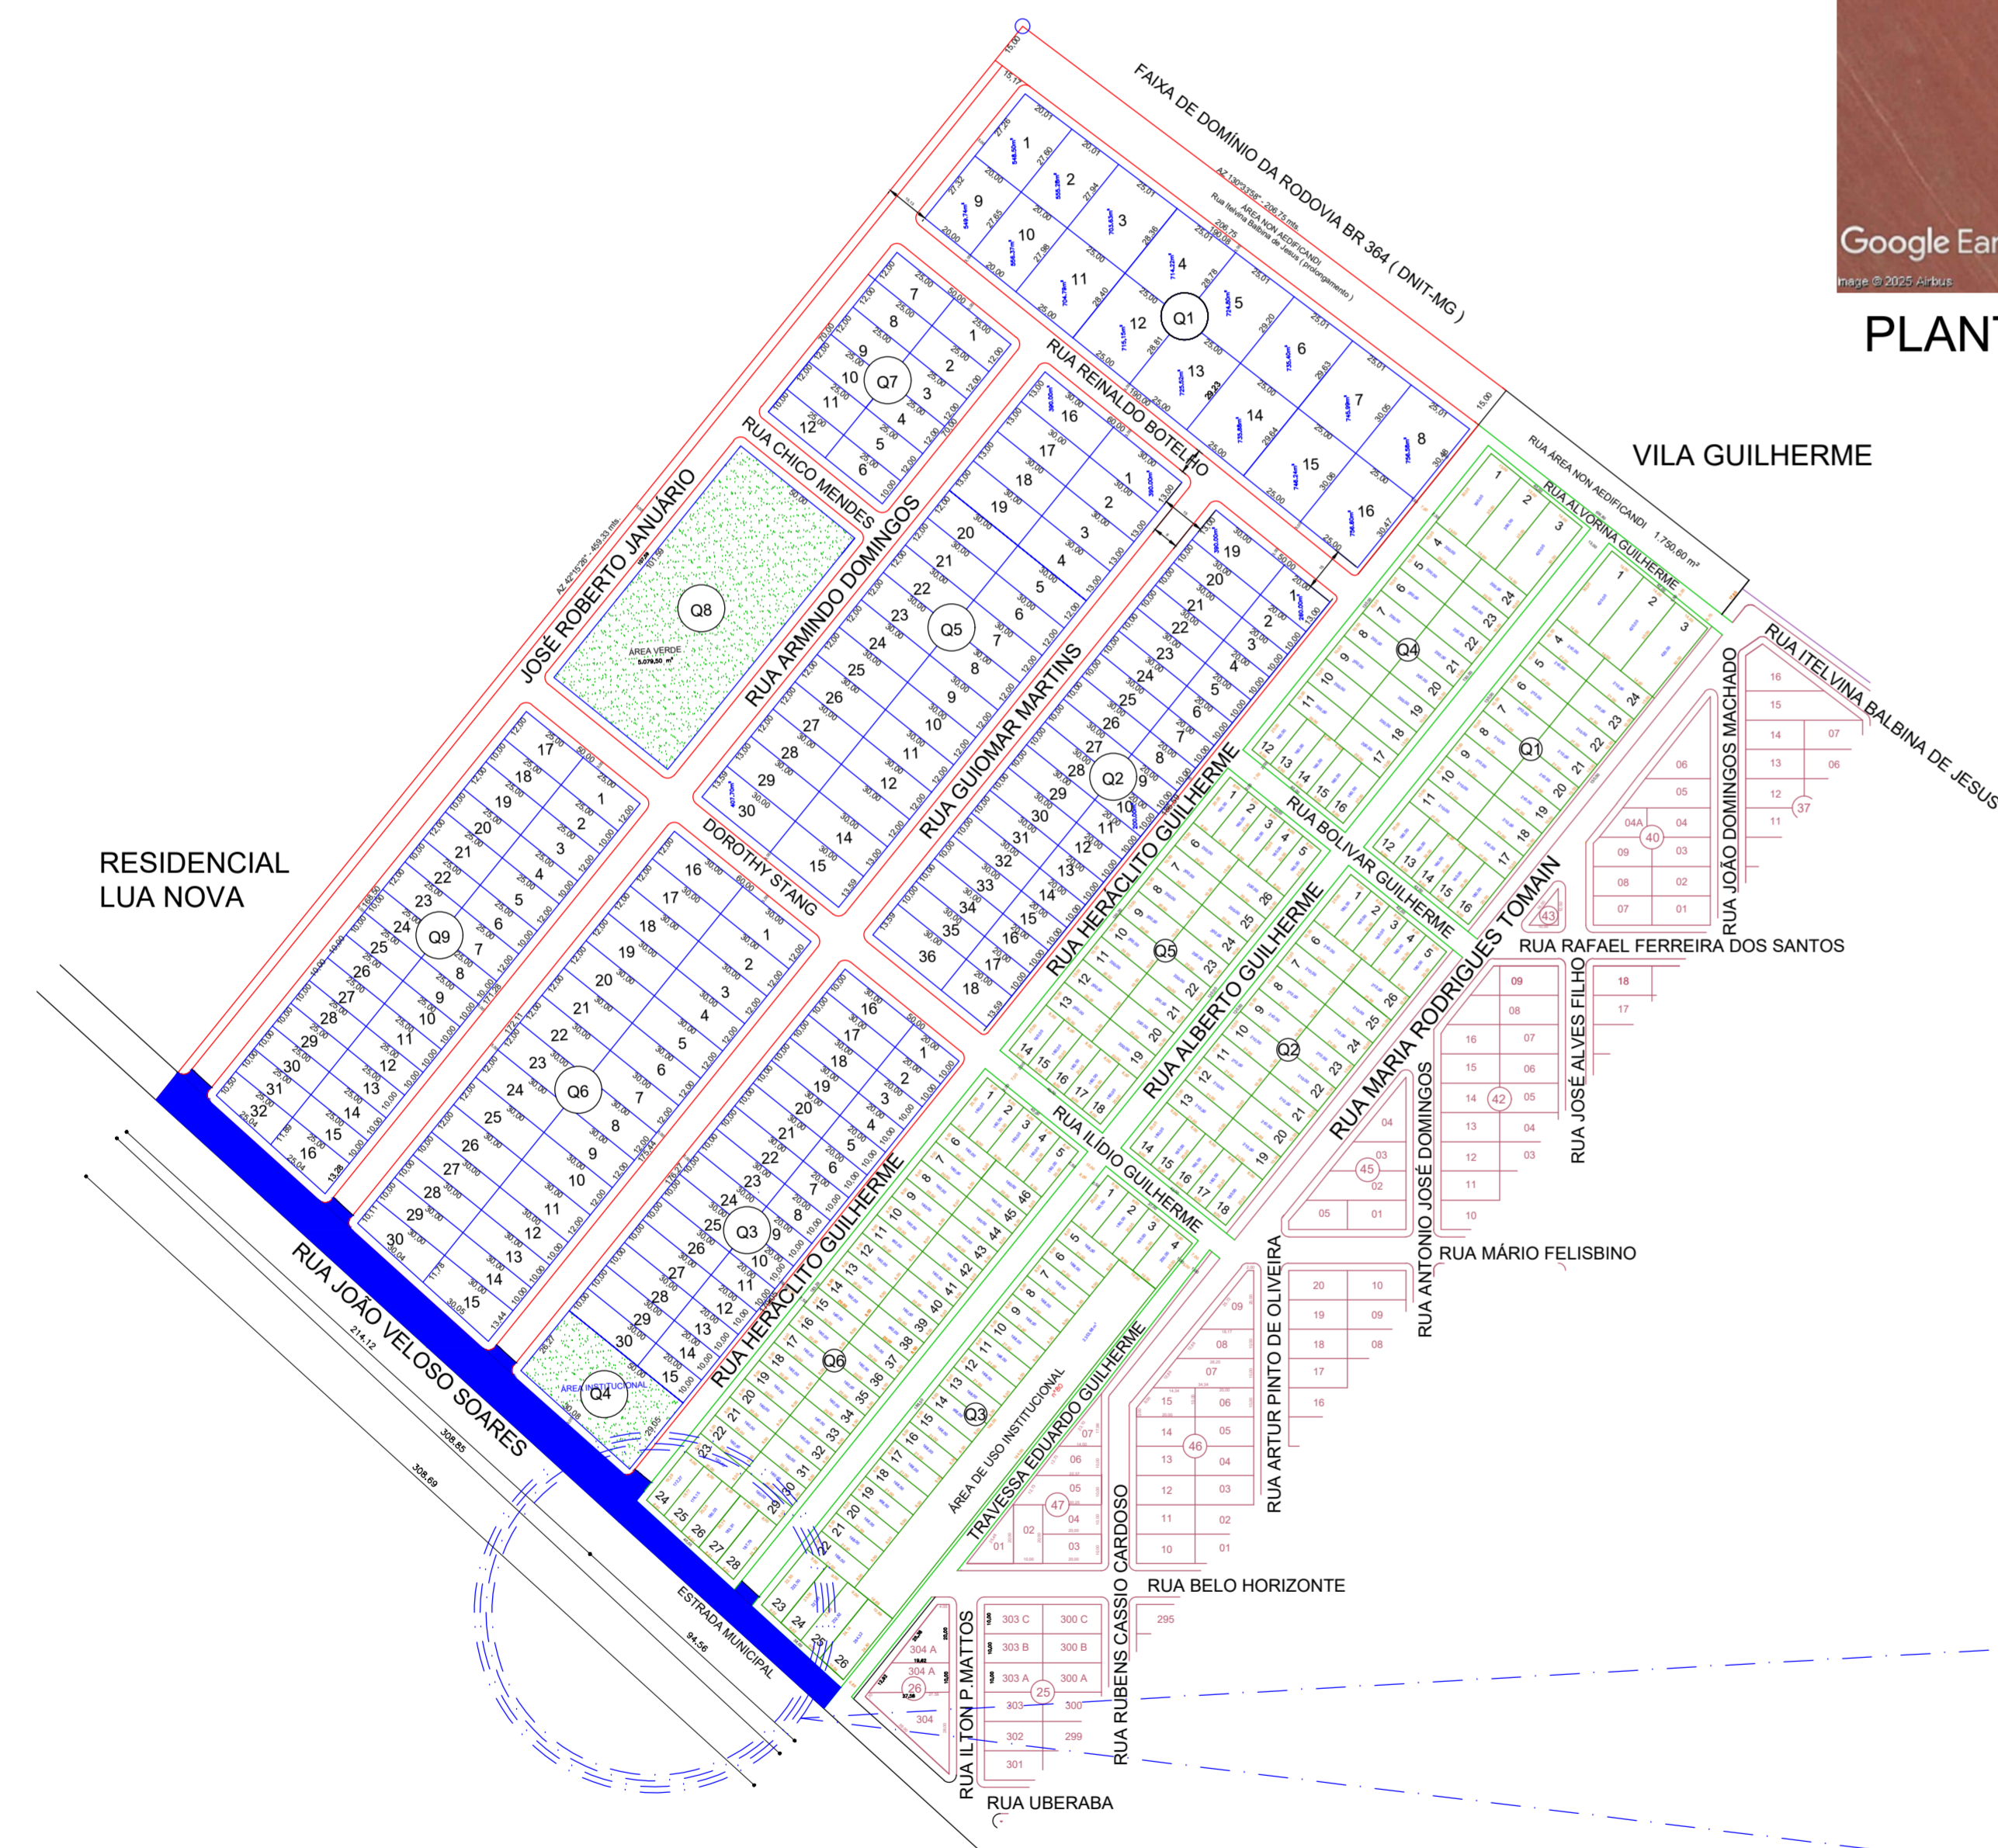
FAIXA DE DOMÍNIO DA RODOVIA BR 364 ( DNIT-MG )
ÁREA NON AEDIFICANDI
Rua Itelvina Balbina de Jesus (prolongamento)
Google Earth
Image © 2025 Airbus
PLANT
VILA GUILHERME
RUA ÁREA NON AEDIFICANDI 1.750,60 m²
RUA ALVORINA GUILHERME
RUA ITELVINA BALBINA DE JESUS
RUA REINALDO BOTELHO
RUA CHICO MENDES
JOSÉ ROBERTO JANUÁRIO
RUA ARMINDO DOMINGOS
RUA GUIOMAR MARTINS
DOROTHY STANG
RUA HERÁCLITO GUILHERME
RUA BOLIVAR GUILHERME
RUA ALBERTO GUILHERME
RUA MARIA RODRIGUES TOMAIN
RUA JOÃO DOMINGOS MACHADO
RUA RAFAEL FERREIRA DOS SANTOS
RUA JOSÉ ALVES FILHO
RUA ANTONIO JOSÉ DOMINGOS
RUA MÁRIO FELISBINO
RUA ILÍDIO GUILHERME
RUA ARTUR PINTO DE OLIVEIRA
TRAVESSA EDUARDO GUILHERME
ÁREA DE USO INSTITUCIONAL
RUA RUBENS CASSIO CARDOSO
RUA BELO HORIZONTE
RUA ILTON P. MATTOS
RUA UBERABA
RESIDENCIAL LUA NOVA
RUA JOÃO VELOSO SOARES
ESTRADA MUNICIPAL
ÁREA VERDE 5.079,50 m²
ÁREA INSTITUCIONAL
Q1 Q2 Q3 Q4 Q5 Q6 Q7 Q8 Q9
40 42 43 45 46 47 37 25 26